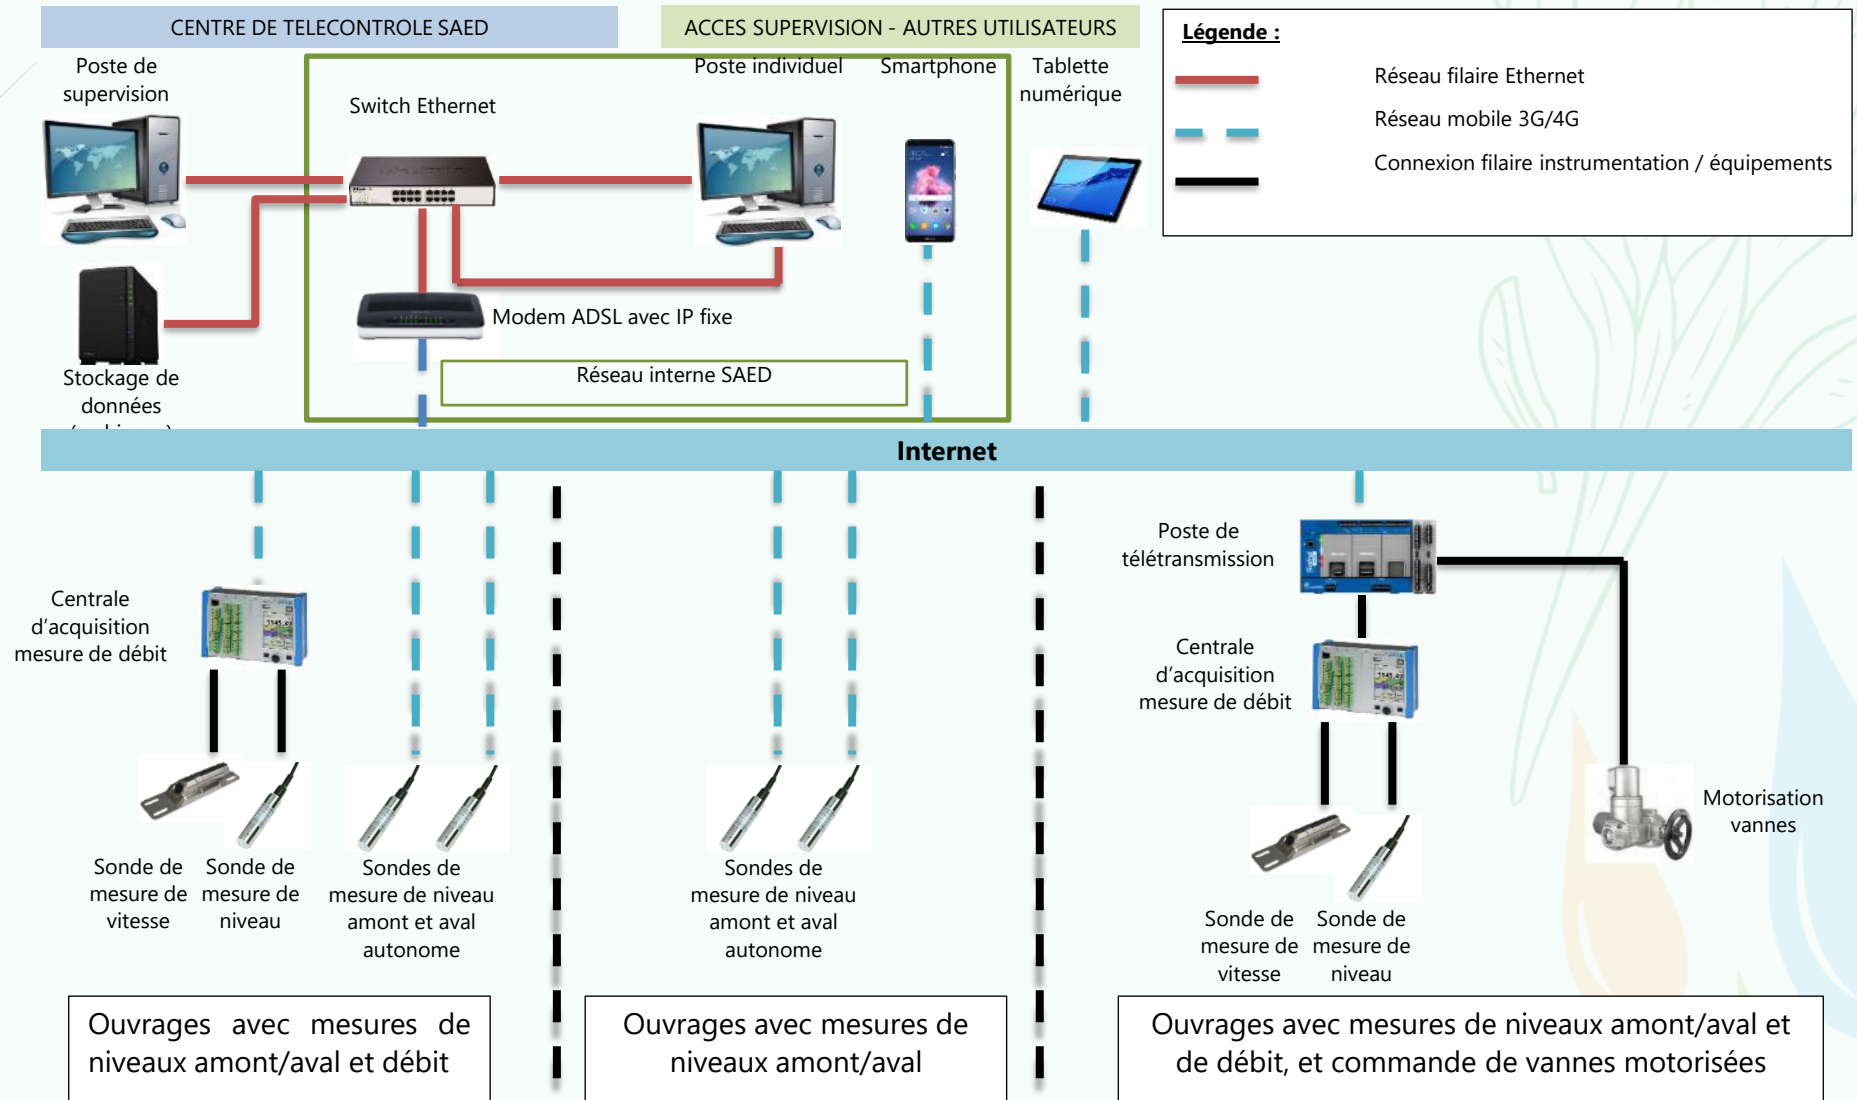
CENTRE DE TELECONTROLE SAED

ACCES SUPERVISION - AUTRES UTILISATEURS

Légende :

Réseau filaire Ethernet

Réseau mobile 3G/4G

Connexion filaire instrumentation / équipements

Poste de supervision

Switch Ethernet

Poste individuel

Smartphone

Tablette numérique

Modem ADSL avec IP fixe

Réseau interne SAED

Stockage de données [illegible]

Internet

Poste de télétransmission

Centrale d'acquisition mesure de débit

Centrale d'acquisition mesure de débit

Motorisation vannes

Sonde de mesure de vitesse

Sonde de mesure de niveau

Sondes de mesure de niveau amont et aval autonome

Sondes de mesure de niveau amont et aval autonome

Sonde de mesure de vitesse

Sonde de mesure de niveau

Ouvrages avec mesures de niveaux amont/aval et débit

Ouvrages avec mesures de niveaux amont/aval

Ouvrages avec mesures de niveaux amont/aval et de débit, et commande de vannes motorisées